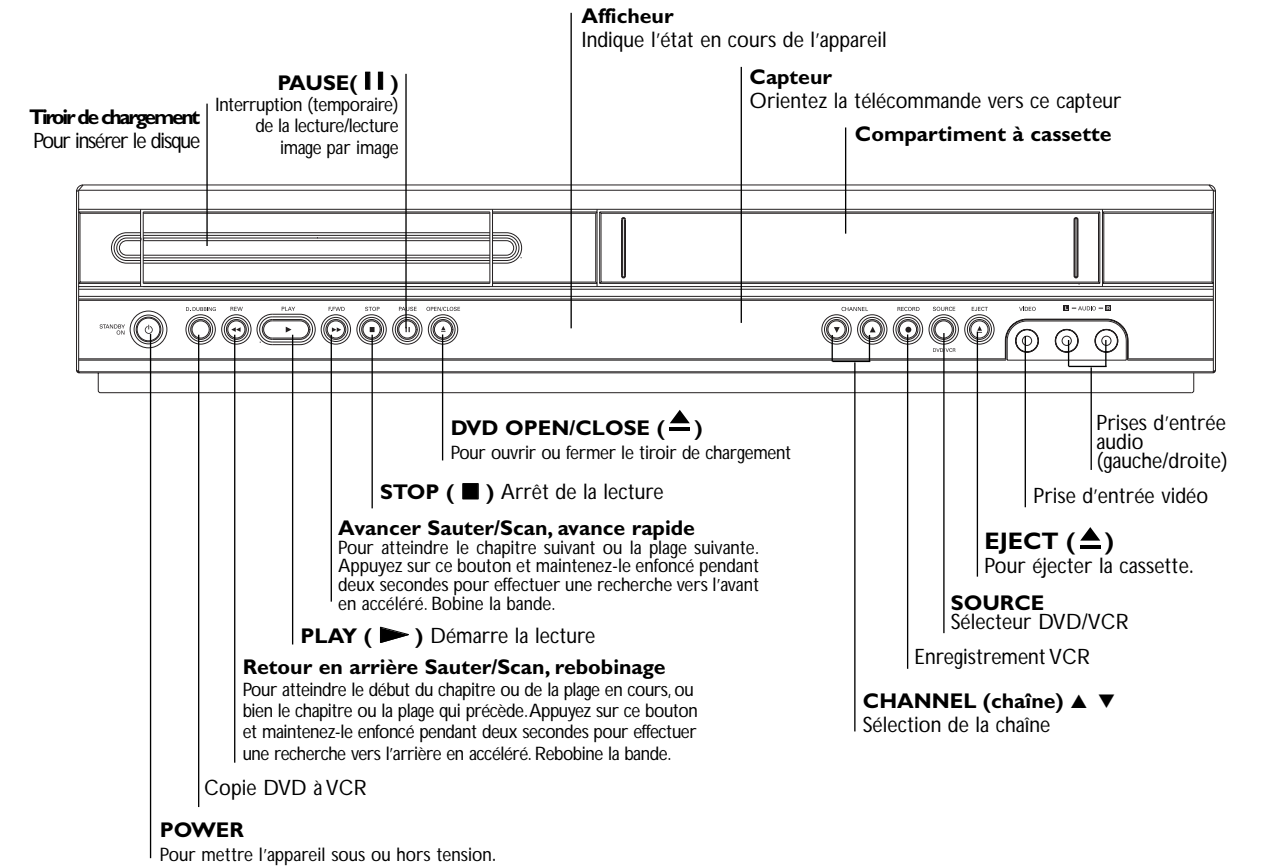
**Afficheur**
Indique l'état en cours de l'appareil

**PAUSE( II )**
Interruption (temporaire) de la lecture/lecture image par image

**Capteur**
Orientez la télécommande vers ce capteur

**Tiroir de chargement**
Pour insérer le disque

**Compartiment à cassette**

STANDBY ON
D.DUBBING
REW
PLAY
F.FWD
STOP
PAUSE
OPEN/CLOSE
CHANNEL
RECORD
SOURCE
DVD/VCR
EJECT
VIDEO
L – AUDIO – R

**DVD OPEN/CLOSE ( ▲ )**
Pour ouvrir ou fermer le tiroir de chargement

Prises d'entrée audio (gauche/droite)

**STOP ( ■ )** Arrêt de la lecture

Prise d'entrée vidéo

**Avancer Sauter/Scan, avance rapide**
Pour atteindre le chapitre suivant ou la plage suivante. Appuyez sur ce bouton et maintenez-le enfoncé pendant deux secondes pour effectuer une recherche vers l'avant en accéléré. Bobine la bande.

**EJECT ( ▲ )**
Pour éjecter la cassette.

**SOURCE**
Sélecteur DVD/VCR

**PLAY ( ► )** Démarre la lecture

Enregistrement VCR

**Retour en arrière Sauter/Scan, rebobinage**
Pour atteindre le début du chapitre ou de la plage en cours, ou bien le chapitre ou la plage qui précède. Appuyez sur ce bouton et maintenez-le enfoncé pendant deux secondes pour effectuer une recherche vers l'arrière en accéléré. Rebobine la bande.

**CHANNEL (chaîne) ▲ ▼**
Sélection de la chaîne

Copie DVD à VCR

**POWER**
Pour mettre l'appareil sous ou hors tension.